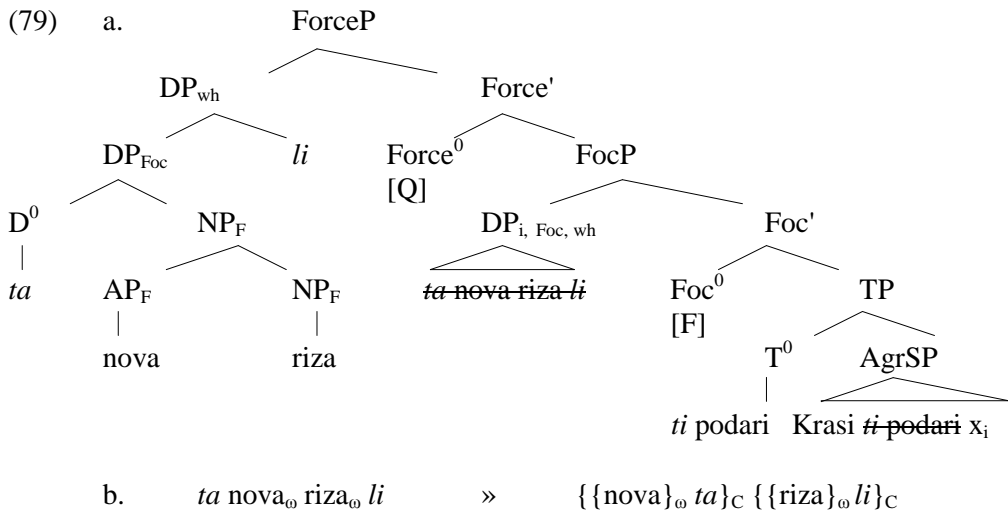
(79) a.

ForceP

$DP_{wh}$

Force'

$DP_{Foc}$

li

$Force^0$
[Q]

FocP

$D^0$

$NP_F$

$DP_{i,\ Foc,\ wh}$

Foc'

ta

$AP_F$

$NP_F$

~~ta nova riza li~~

$Foc^0$
[F]

TP

nova

riza

$T^0$

AgrSP

ti podari

Krasi ~~ti podari~~ $x_i$

b. ta $nova_{\omega}$ $riza_{\omega}$ li » $\{\{nova\}_{\omega}\ ta\}_C\ \{\{riza\}_{\omega}\ li\}_C$